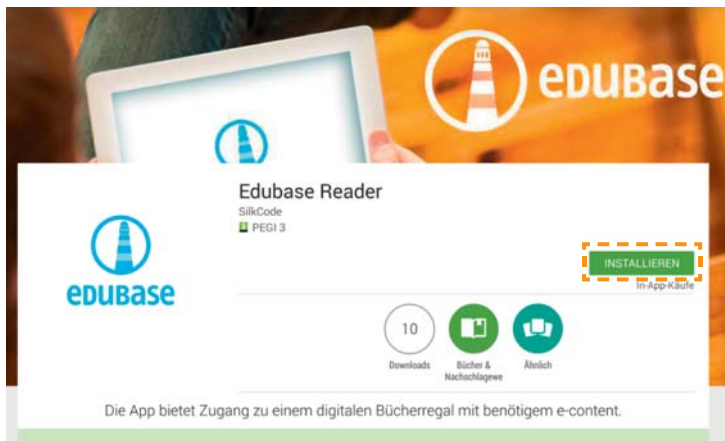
eDUBASE

Edubase Reader
SilkCode
PEGI 3

eDUBASE

INSTALLIEREN
In-App-Käufe

10
Downloads

Bücher & Nachschlagewe

Ähnlich

Die App bietet Zugang zu einem digitalen Bücherregal mit benötigem e-content.